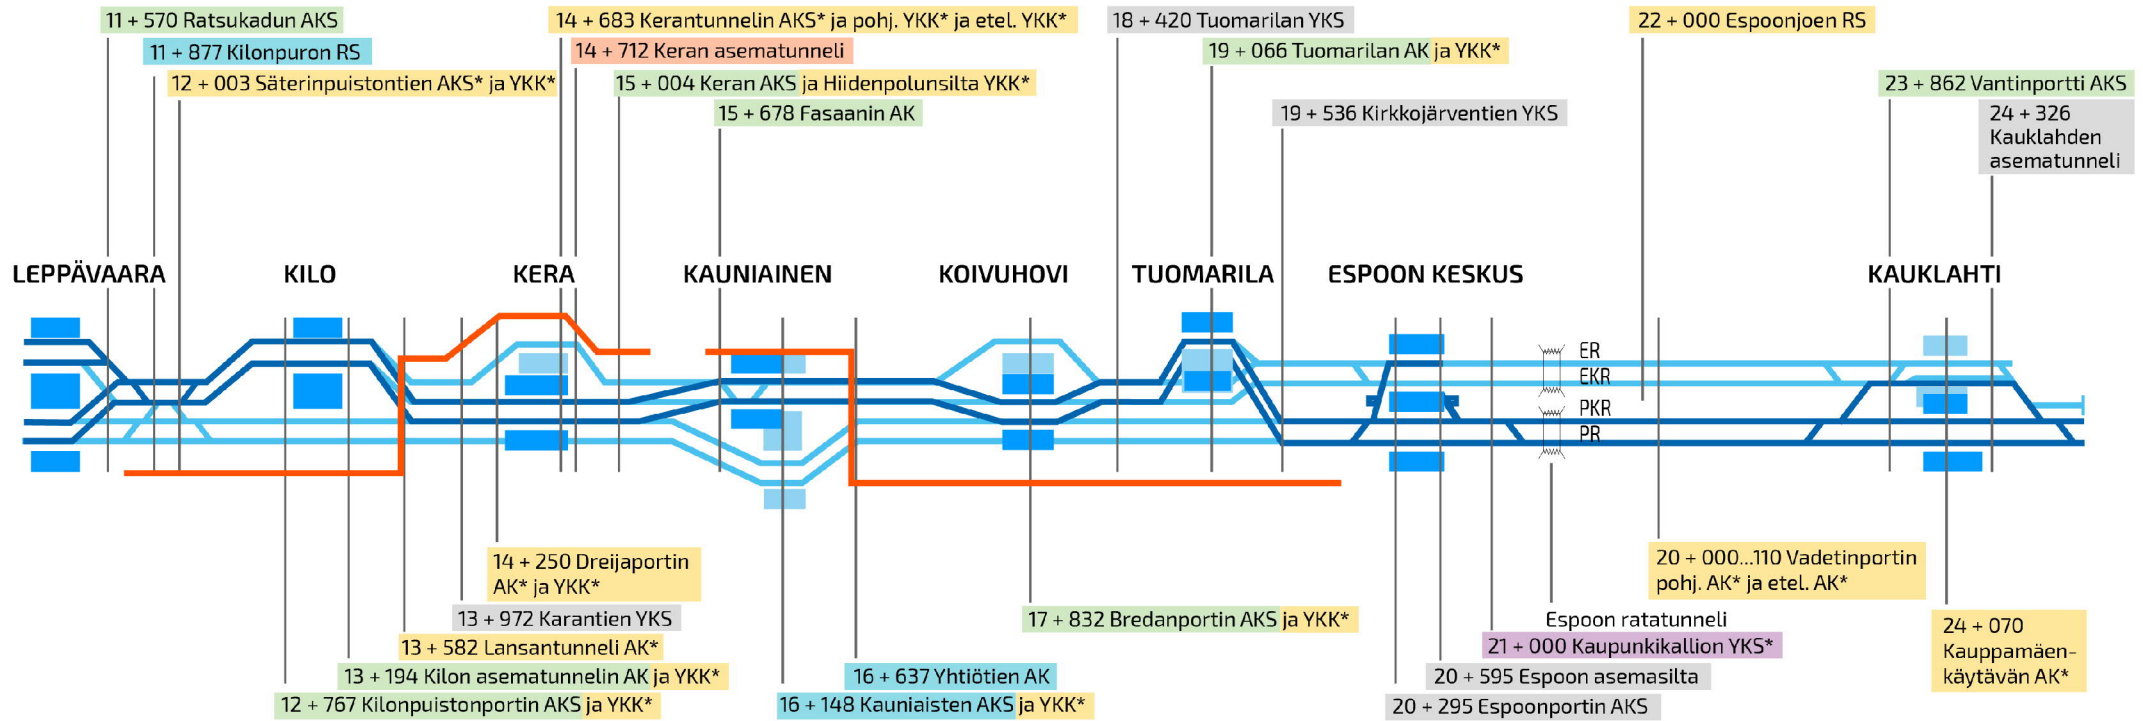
11 + 570 Ratsukadun AKS
11 + 877 Kilonpuron RS
12 + 003 Säterinpuistontien AKS* ja YKK*
14 + 683 Kerantunnelin AKS* ja pohj. YKK* ja etel. YKK*
14 + 712 Keran asematunneli
15 + 004 Keran AKS ja Hiidenpolunsilta YKK*
15 + 678 Fasaanin AK
18 + 420 Tuomarilan YKS
19 + 066 Tuomarilan AK ja YKK*
19 + 536 Kirkkojärventien YKS
22 + 000 Espoonjoen RS
23 + 862 Vantinportti AKS
24 + 326 Kauklahden asematunneli

LEPPÄVAARA
KILO
KERA
KAUNIAINEN
KOIVUHOVI
TUOMARILA
ESPOON KESKUS
KAUKLAHTI

ER
EKR
PKR
PR

14 + 250 Dreijaportin AK* ja YKK*
13 + 972 Karantien YKS
13 + 582 Lansantunneli AK*
13 + 194 Kilon asematunnelin AK ja YKK*
12 + 767 Kilonpuistonportin AKS ja YKK*
16 + 637 Yhtiötien AK
16 + 148 Kauniaisten AKS ja YKK*
17 + 832 Bredanportin AKS ja YKK*
Espoon ratatunneli
21 + 000 Kaupunkikallion YKS*
20 + 595 Espoon asemasilta
20 + 295 Espoonportin AKS
20 + 000...110 Vadetinportin pohj. AK* ja etel. AK*
24 + 070 Kauppamäenkäytävän AK*